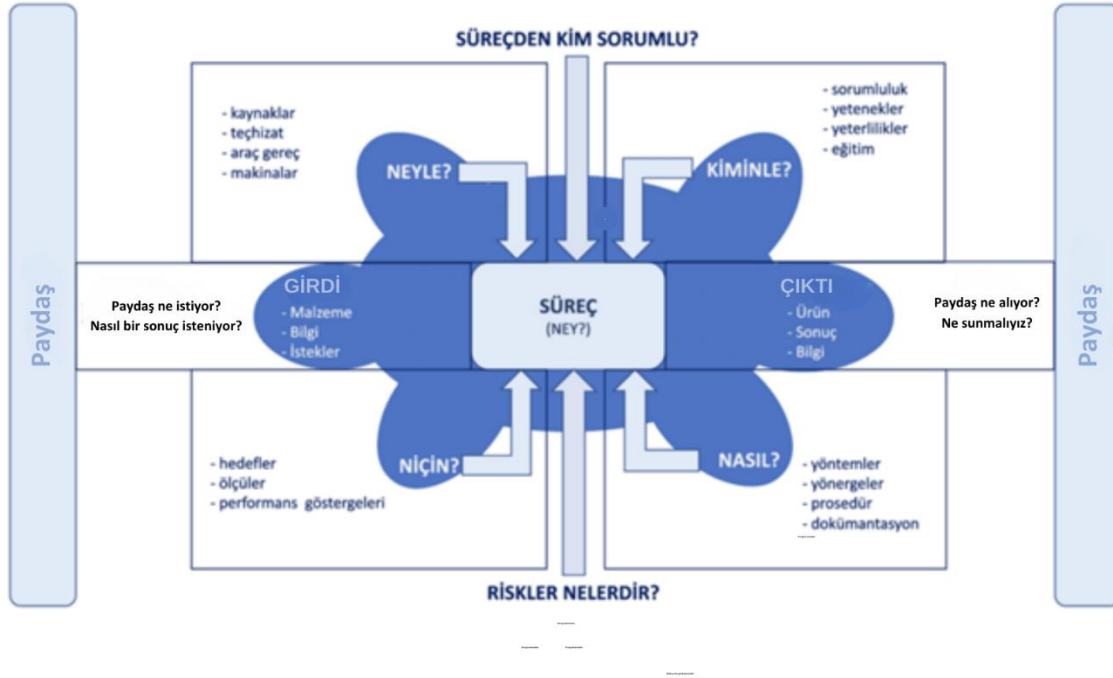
SÜREÇDEN KİM SORUMLU?

- kaynaklar
- teçhizat
- araç gereç
- makinalar

NEYLE?

- sorumluluk
- yetenekler
- yeterlilikler
- eğitim

KİMİNLE?

Paydaş

Paydaş ne istiyor?
Nasıl bir sonuç isteniyor?

GİRDİ
- Malzeme
- Bilgi
- İstekler

SÜREÇ
(NEY?)

ÇIKTI
- Ürün
- Sonuç
- Bilgi

Paydaş ne alıyor?
Ne sunmalıyız?

Paydaş

NİÇİN?

- hedefler
- ölçüler
- performans göstergeleri

NASIL?

- yöntemler
- yönergeler
- prosedür
- dokümantasyon

RİSKLER NELERDİR?